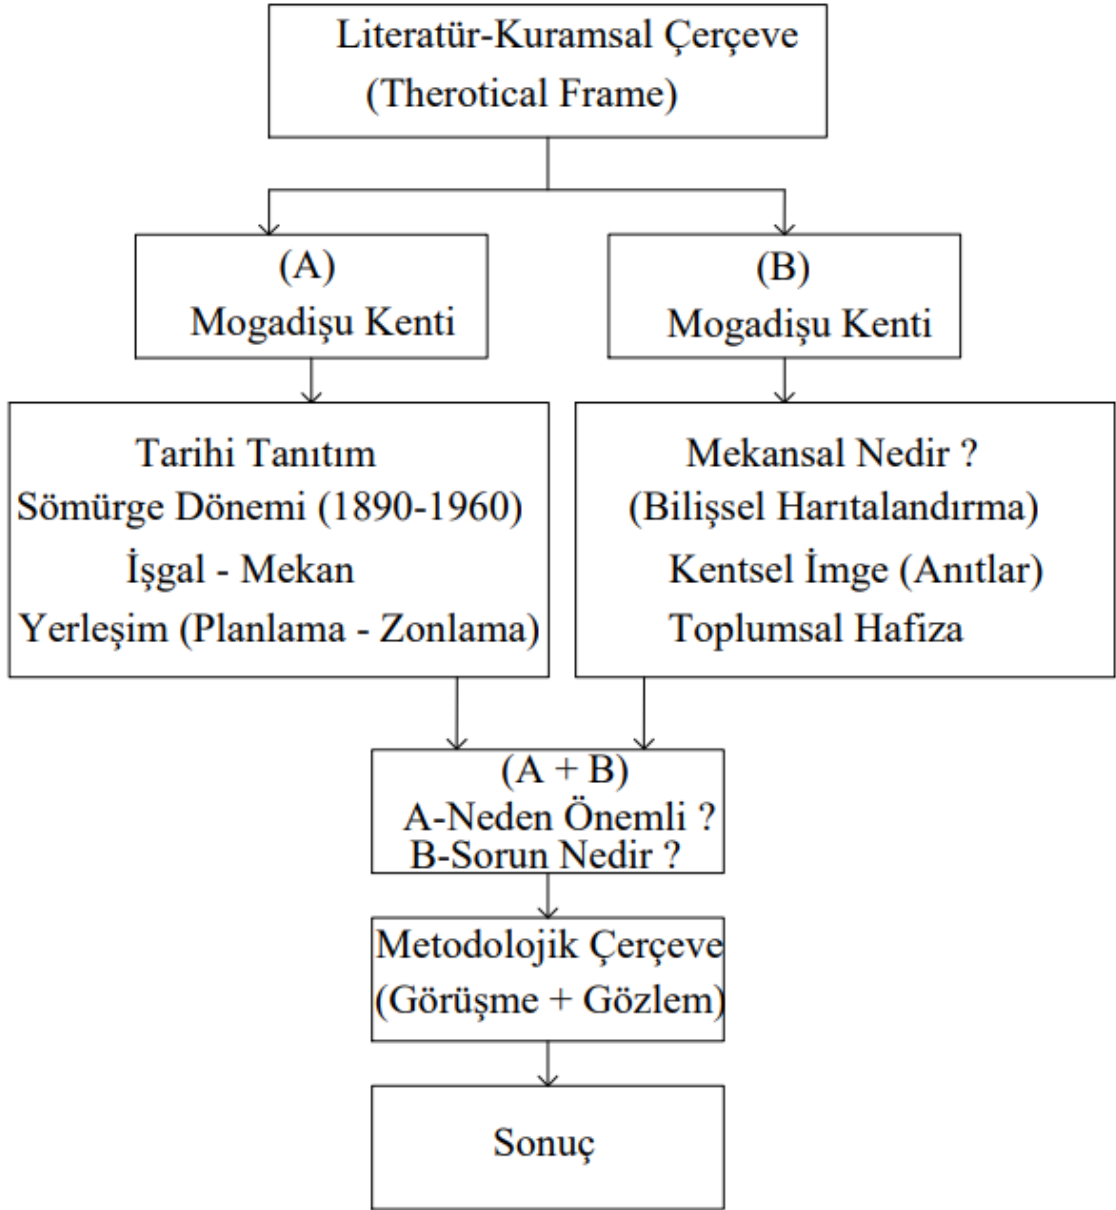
Literatür-Kuramsal Çerçeve
(Therotical Frame)

(A)
Mogadişu Kenti

(B)
Mogadişu Kenti

Tarihi Tanıtım
Sömürge Dönemi (1890-1960)
İşgal - Mekan
Yerleşim (Planlama - Zonlama)

Mekansal Nedir ?
(Bilişsel Harıtalandırma)
Kentsel İmge (Anıtlar)
Toplumsal Hafiza

(A + B)
A-Neden Önemli ?
B-Sorun Nedir ?

Metodolojik Çerçeve
(Görüşme + Gözlem)

Sonuç